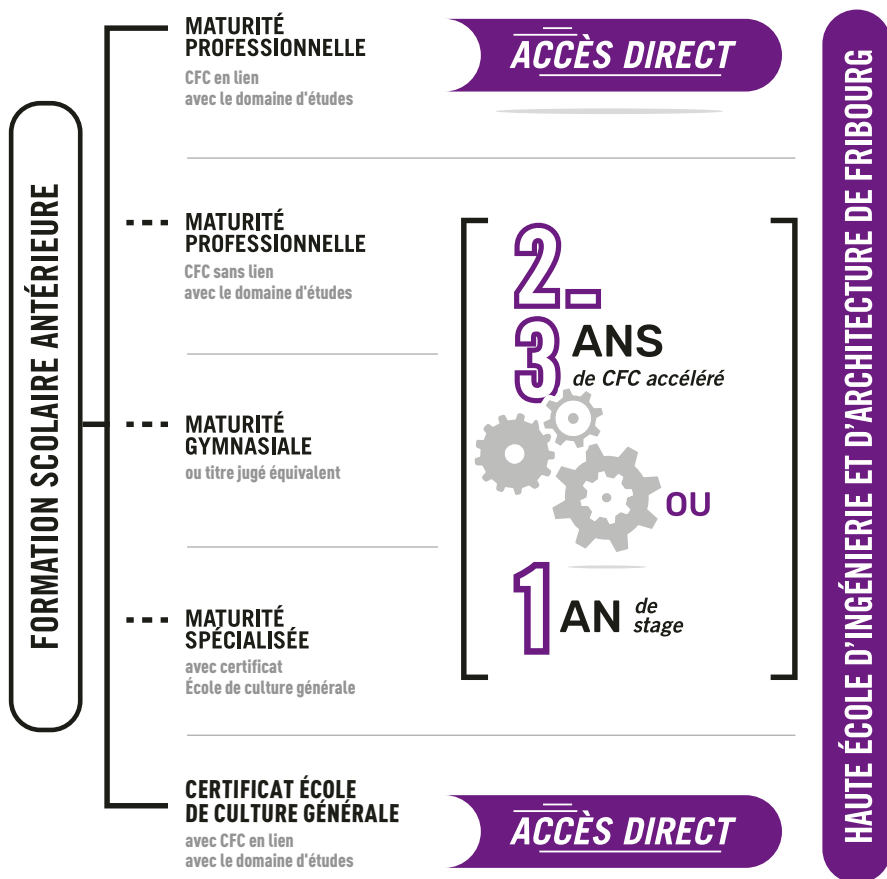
FORMATION SCOLAIRE ANTÉRIEURE

MATURITÉ PROFESSIONNELLE
CFC en lien avec le domaine d'études

ACCÈS DIRECT

MATURITÉ PROFESSIONNELLE
CFC sans lien avec le domaine d'études

MATURITÉ GYMNASIALE
ou titre jugé équivalent

MATURITÉ SPÉCIALISÉE
avec certificat École de culture générale

2-3 ANS de CFC accéléré

OU

1 AN de stage

CERTIFICAT ÉCOLE DE CULTURE GÉNÉRALE
avec CFC en lien avec le domaine d'études

ACCÈS DIRECT

HAUTE ÉCOLE D'INGÉNIERIE ET D'ARCHITECTURE DE FRIBOURG